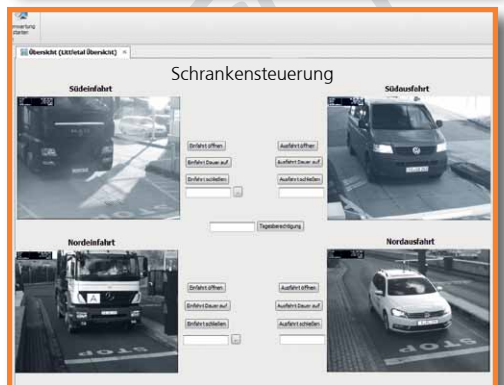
Anwendung starten

Übersicht (Littletal Übersicht) ×

Schrankensteuerung

Südeinfahrt

Südausfahrt

Einfahrt öffnen

Einfahrt Dauer auf

Einfahrt schließen

Ausfahrt öffnen

Ausfahrt Dauer auf

Ausfahrt schließen

Tagesberechtigung

Nordeinfahrt

Nordausfahrt

Einfahrt öffnen

Einfahrt Dauer auf

Einfahrt schließen

Ausfahrt öffnen

Ausfahrt Dauer auf

Ausfahrt schließen

STOP

STOP